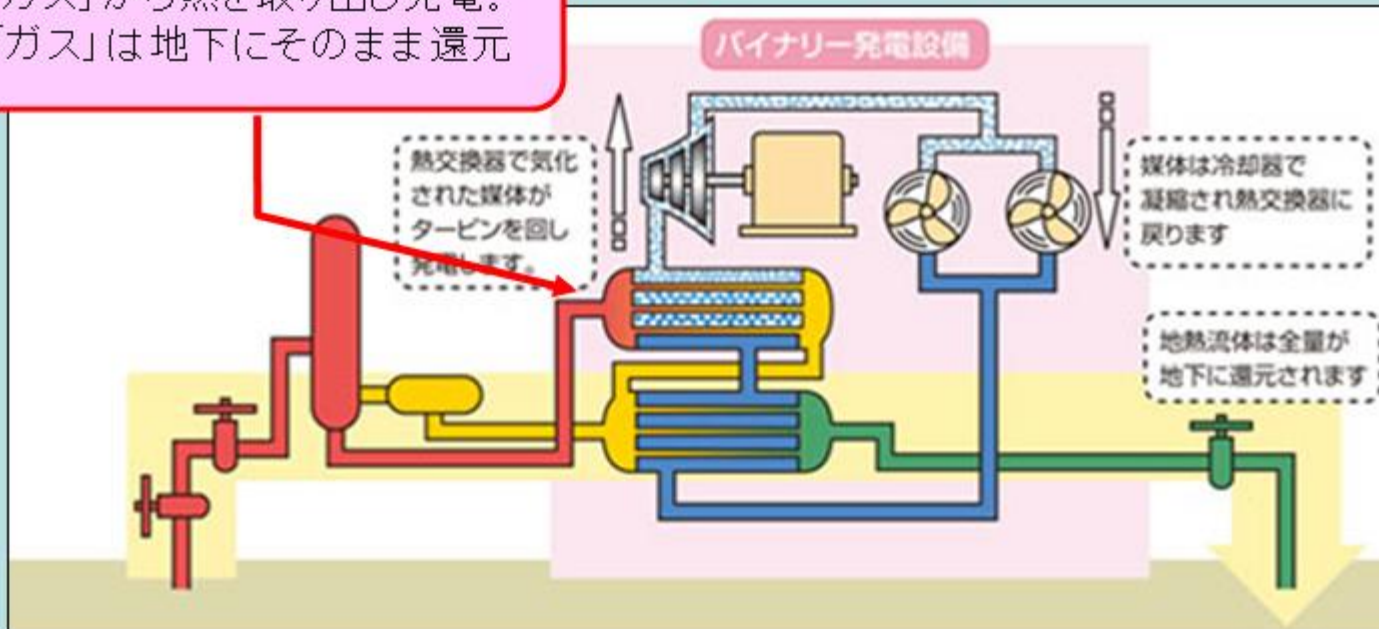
ガス」から熱を取り出し発電。
「ガス」は地下にそのまま還元

バイナリー発電設備

熱交換器で気化された媒体がタービンを回し発電します。

媒体は冷却器で凝縮され熱交換器に戻ります

地熱流体は全量が地下に還元されます